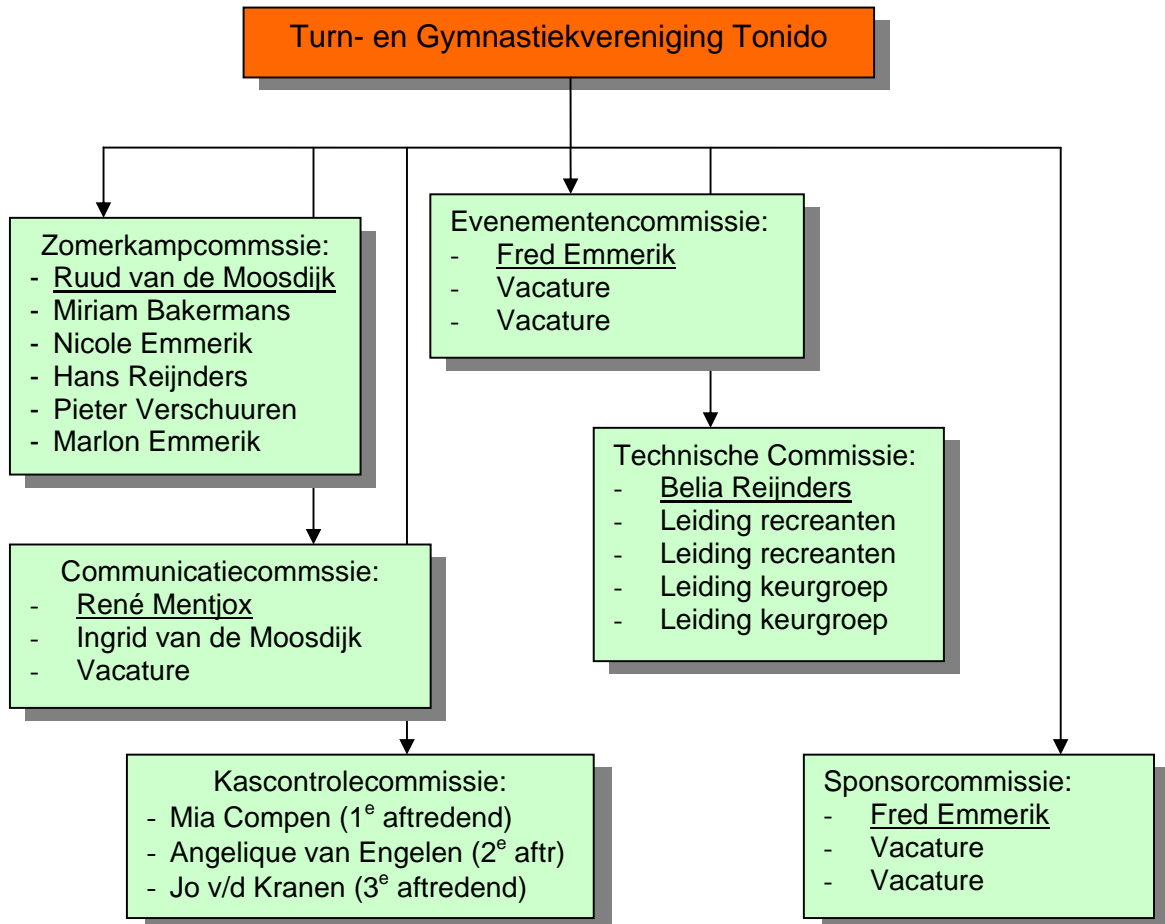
Turn- en Gymnastiekvereniging Tonido

Zomerkampcommssie:
- Ruud van de Moosdijk
- Miriam Bakermans
- Nicole Emmerik
- Hans Reijnders
- Pieter Verschuuren
- Marlon Emmerik

Evenementencommissie:
- Fred Emmerik
- Vacature
- Vacature

Technische Commissie:
- Belia Reijnders
- Leiding recreanten
- Leiding recreanten
- Leiding keurgroep
- Leiding keurgroep

Communicatiecommssie:
- René Mentjox
- Ingrid van de Moosdijk
- Vacature

Kascontrolecommissie:
- Mia Compen ($1^e$ aftredend)
- Angelique van Engelen ($2^e$ aftr)
- Jo v/d Kranen ($3^e$ aftredend)

Sponsorcommissie:
- Fred Emmerik
- Vacature
- Vacature